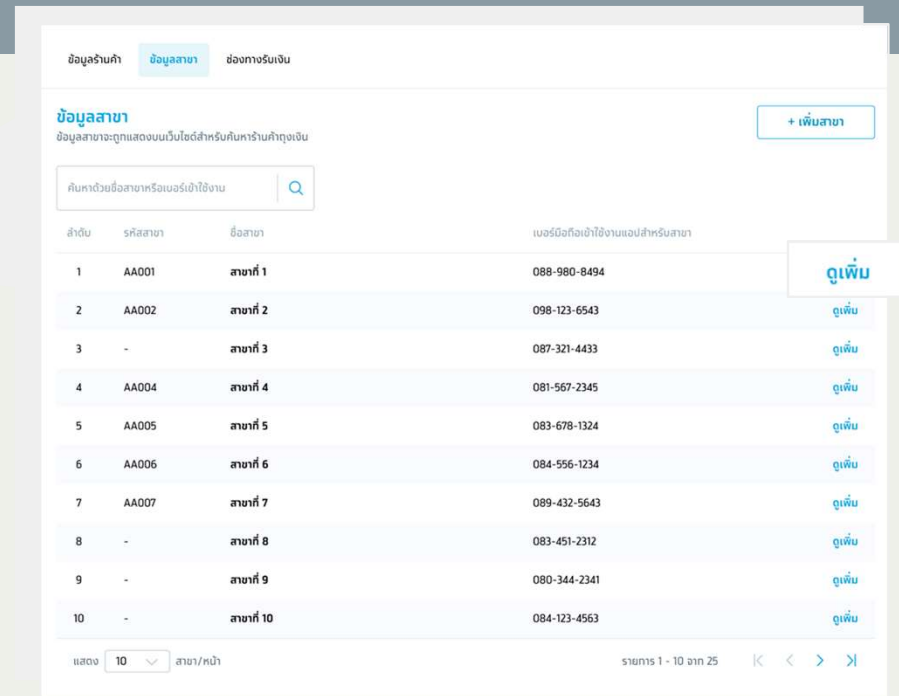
ข้อมูลร้านค้า ข้อมูลสาขา ช่องทางรับเงิน

ข้อมูลสาขา
ข้อมูลสาขาจะถูกแสดงบนเว็บไซต์สำหรับค้นหาร้านค้าถุงเงิน

+ เพิ่มสาขา

ค้นหาด้วยชื่อสาขาหรือเบอร์เข้าใช้งาน

| ลำดับ | รหัสสาขา | ชื่อสาขา | เบอร์มือถือเข้าใช้งานแอปสำหรับสาขา | |
|---|---|---|---|---|
| 1 | AA001 | สาขาที่ 1 | 088-980-8494 | ดูเพิ่ม |
| 2 | AA002 | สาขาที่ 2 | 098-123-6543 | ดูเพิ่ม |
| 3 | - | สาขาที่ 3 | 087-321-4433 | ดูเพิ่ม |
| 4 | AA004 | สาขาที่ 4 | 081-567-2345 | ดูเพิ่ม |
| 5 | AA005 | สาขาที่ 5 | 083-678-1324 | ดูเพิ่ม |
| 6 | AA006 | สาขาที่ 6 | 084-556-1234 | ดูเพิ่ม |
| 7 | AA007 | สาขาที่ 7 | 089-432-5643 | ดูเพิ่ม |
| 8 | - | สาขาที่ 8 | 083-451-2312 | ดูเพิ่ม |
| 9 | - | สาขาที่ 9 | 080-344-2341 | ดูเพิ่ม |
| 10 | - | สาขาที่ 10 | 084-123-4563 | ดูเพิ่ม |

แสดง 10 สาขา/หน้า

รายการ 1 - 10 จาก 25